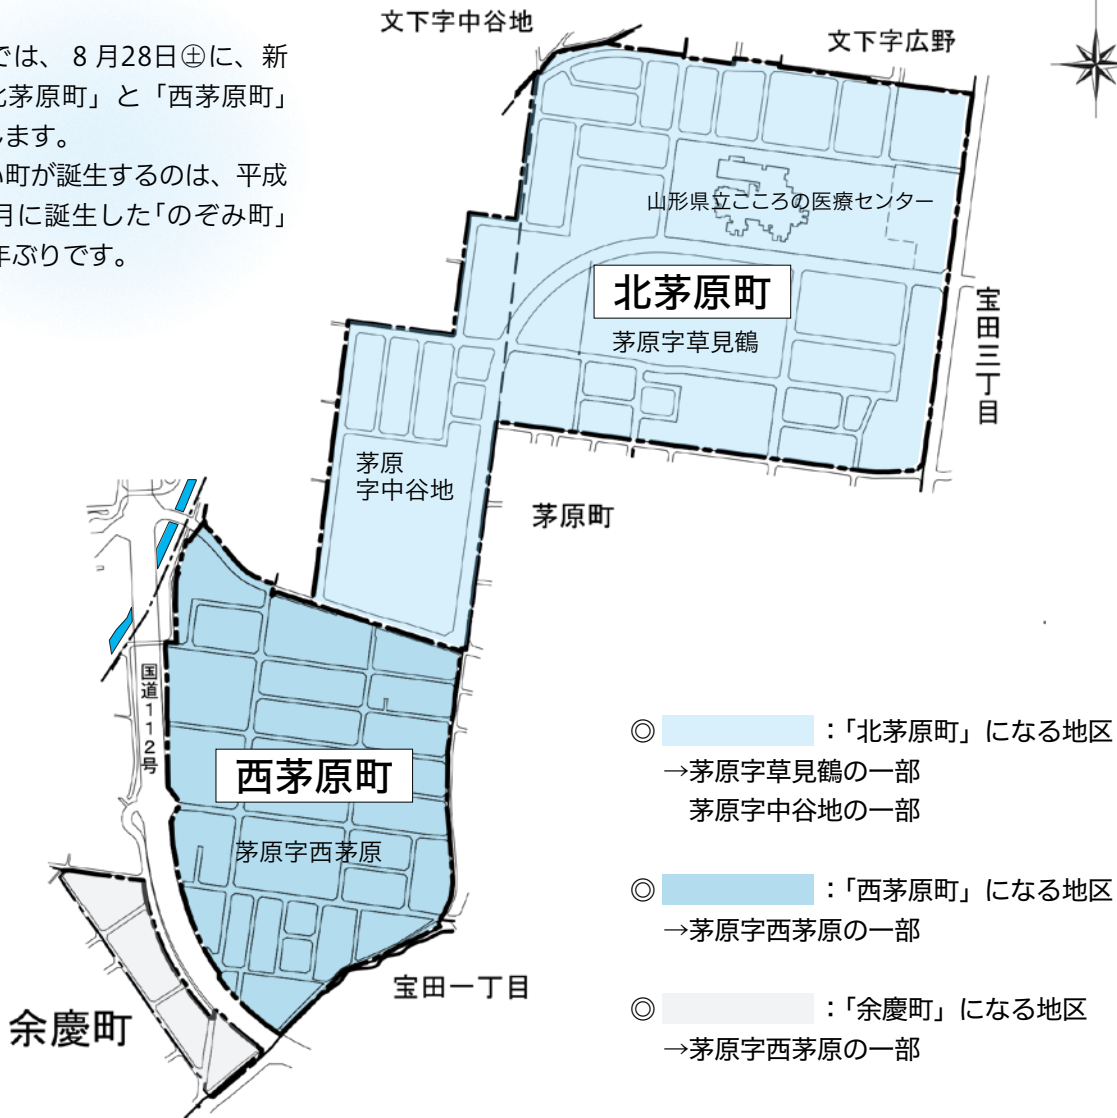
では、 8 月28日㊏に、新
北茅原町」と「西茅原町」
します。
い町が誕生するのは、平成
月に誕生した「のぞみ町」
年ぶりです。

文下字中谷地

文下字広野

山形県立こころの医療センター

北茅原町

茅原字草見鶴

宝田三丁目

茅原字中谷地

茅原町

国道112号

西茅原町

茅原字西茅原

宝田一丁目

余慶町

◎ ：「北茅原町」になる地区
→茅原字草見鶴の一部
茅原字中谷地の一部

◎ ：「西茅原町」になる地区
→茅原字西茅原の一部

◎ ：「余慶町」になる地区
→茅原字西茅原の一部